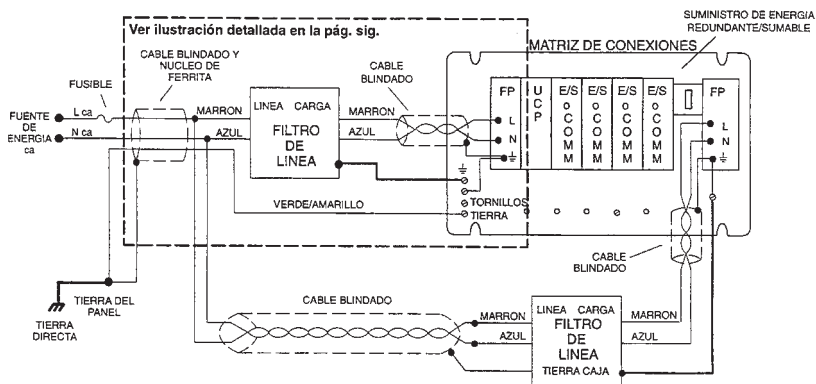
Ver ilustración detallada en la pág. sig.

SUMINISTRO DE ENERGIA REDUNDANTE/SUMABLE

MATRIZ DE CONEXIONES

CABLE BLINDADO Y NUCLEO DE FERRITA

FUSIBLE

CABLE BLINDADO

FUENTE DE ENERGIA ca

L ca

N ca

MARRON

AZUL

LINEA CARGA

FILTRO DE LINEA

MARRON

AZUL

FP

L

N

UCP

E/S o COMM

E/S o COMM

E/S o COMM

E/S o COMM

FP

L

N

VERDE/AMARILLO

TORNILLOS TIERRA

CABLE BLINDADO

TIERRA DEL PANEL

TIERRA DIRECTA

CABLE BLINDADO

MARRON

AZUL

LINEA CARGA

FILTRO DE LINEA

TIERRA CAJA

MARRON

AZUL